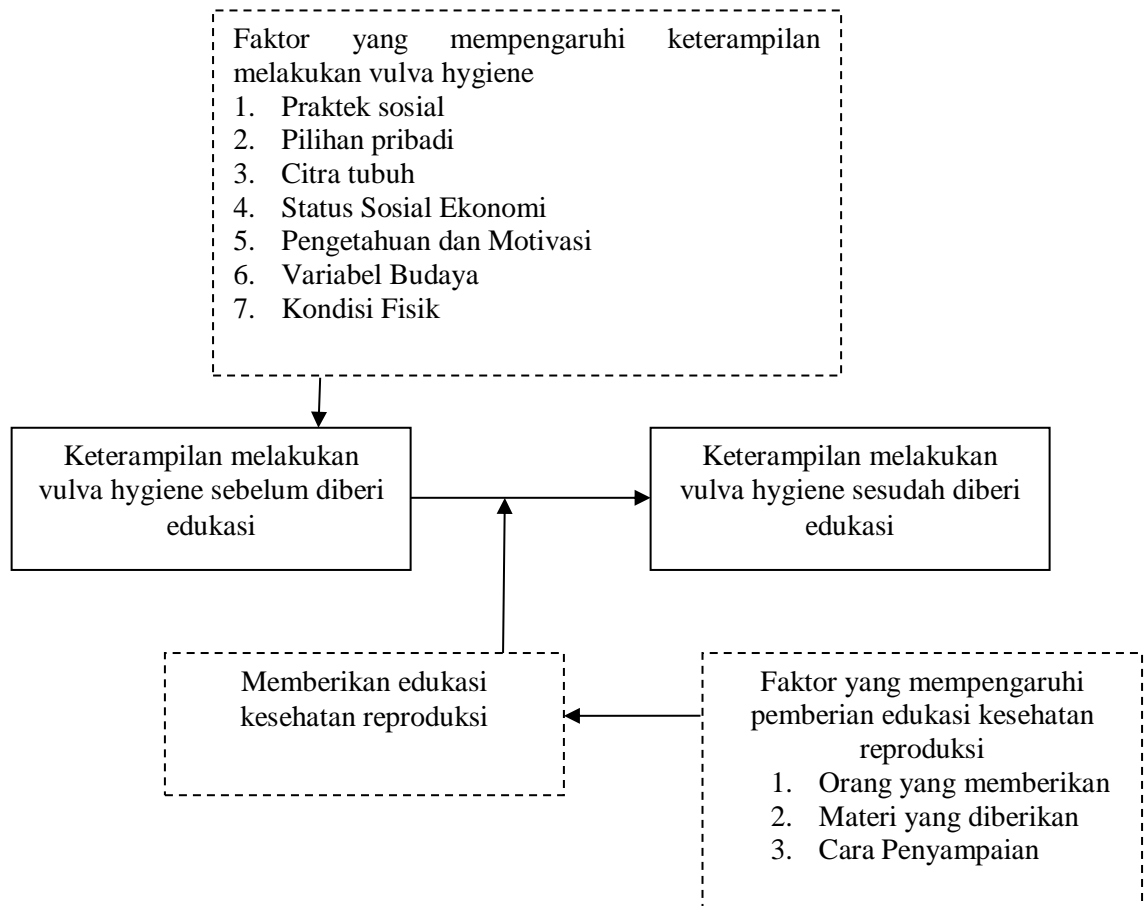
Faktor yang mempengaruhi keterampilan melakukan vulva hygiene
1. Praktek sosial
2. Pilihan pribadi
3. Citra tubuh
4. Status Sosial Ekonomi
5. Pengetahuan dan Motivasi
6. Variabel Budaya
7. Kondisi Fisik

Keterampilan melakukan vulva hygiene sebelum diberi edukasi

Keterampilan melakukan vulva hygiene sesudah diberi edukasi

Memberikan edukasi kesehatan reproduksi

Faktor yang mempengaruhi pemberian edukasi kesehatan reproduksi
1. Orang yang memberikan
2. Materi yang diberikan
3. Cara Penyampaian